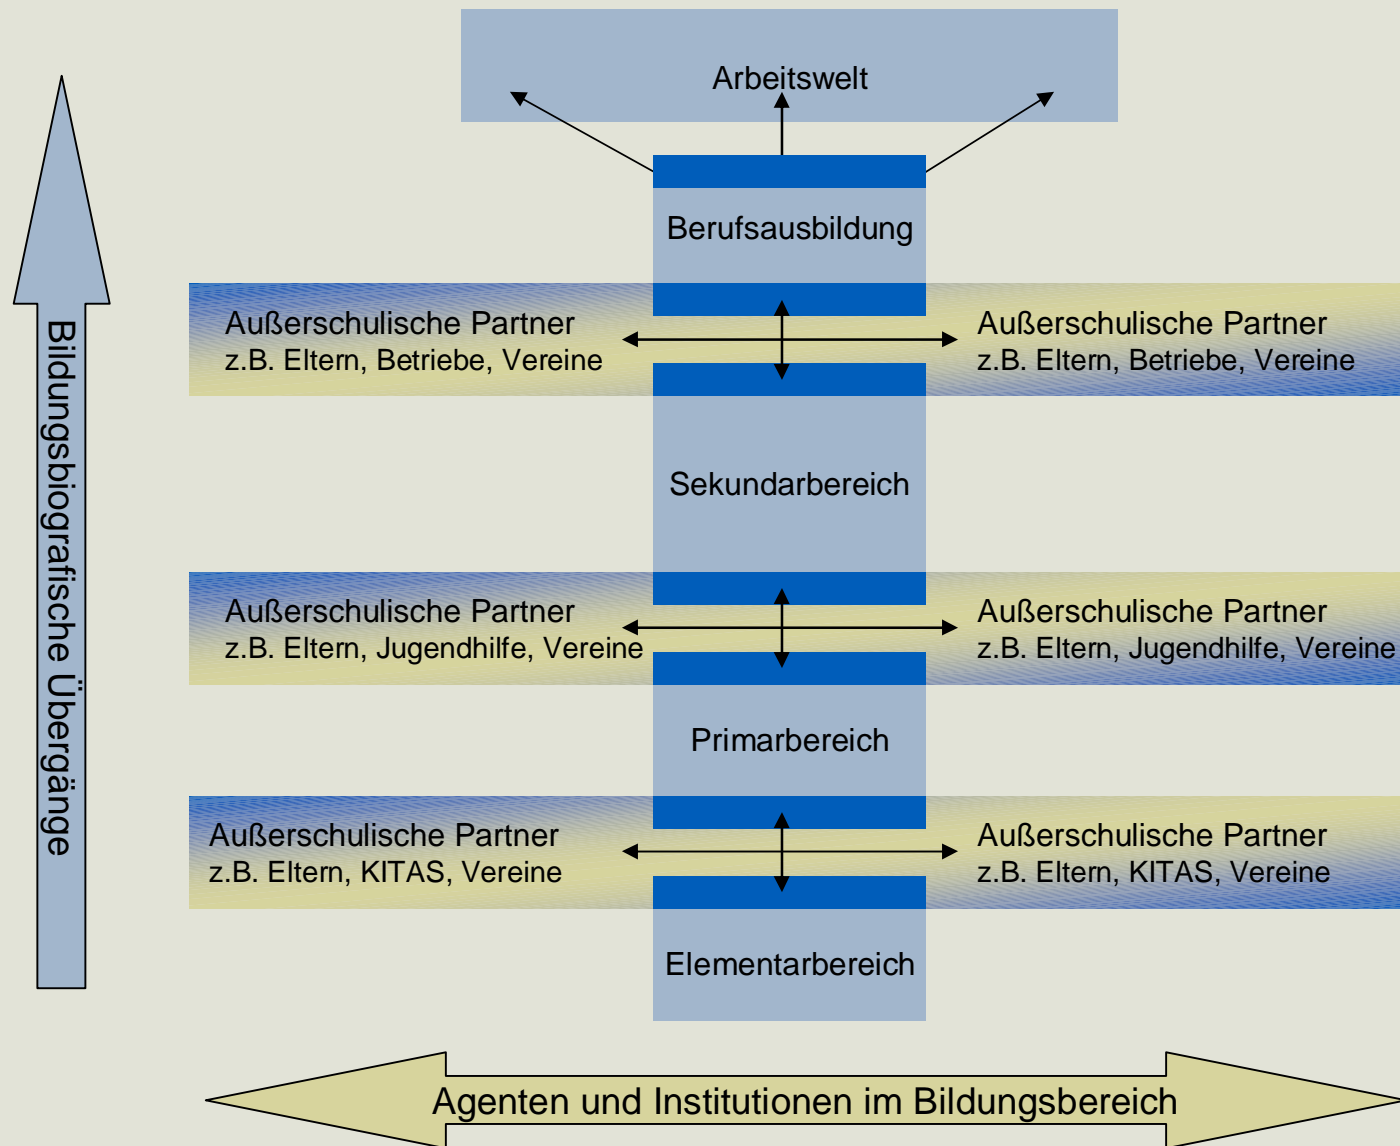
Arbeitswelt

Berufsausbildung

Außerschulische Partner
z.B. Eltern, Betriebe, Vereine

Außerschulische Partner
z.B. Eltern, Betriebe, Vereine

Sekundarbereich

Außerschulische Partner
z.B. Eltern, Jugendhilfe, Vereine

Außerschulische Partner
z.B. Eltern, Jugendhilfe, Vereine

Primarbereich

Außerschulische Partner
z.B. Eltern, KITAS, Vereine

Außerschulische Partner
z.B. Eltern, KITAS, Vereine

Elementarbereich

Bildungsbiografische Übergänge

Agenten und Institutionen im Bildungsbereich